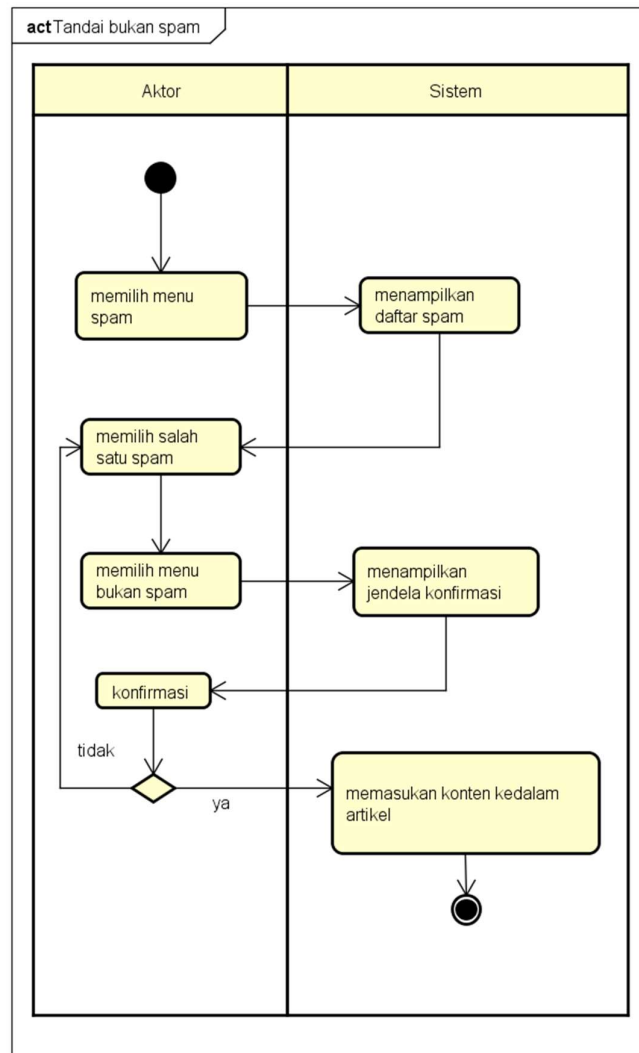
act Tandai bukan spam

Aktor

Sistem

memilih menu spam

menampilkan daftar spam

memilih salah satu spam

memilih menu bukan spam

menampilkan jendela konfirmasi

konfirmasi

tidak

ya

memasukan konten kedalam artikel